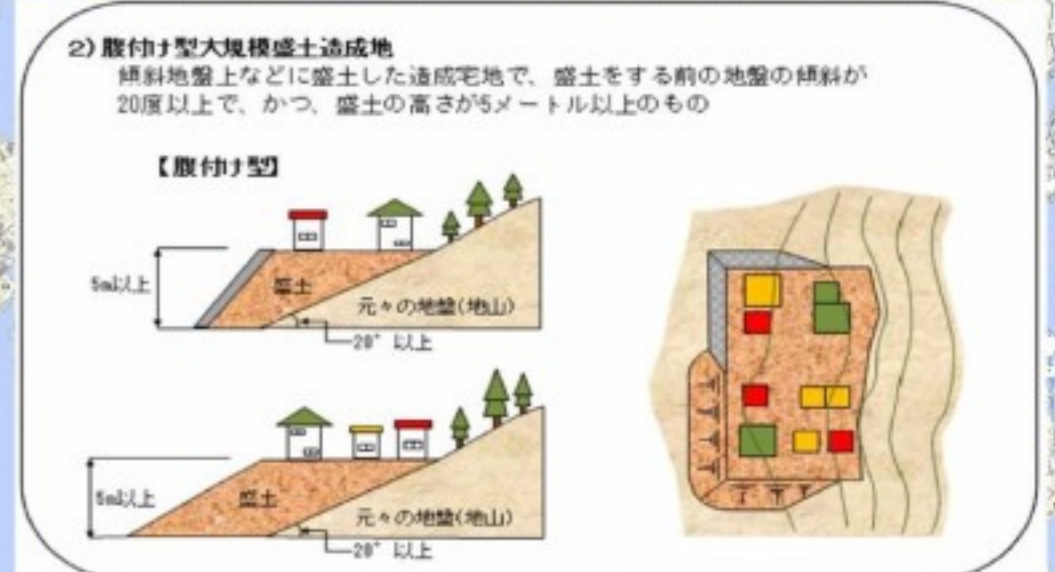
2）腹付け型大規模盛土造成地
傾斜地盤上などに盛土した造成宅地で、盛土をする前の地盤の傾斜が20度以上で、かつ、盛土の高さが5メートル以上のもの

【腹付け型】

5m以上

盛土

元々の地盤(地山)

20°以上

5m以上

盛土

元々の地盤(地山)

20°以上